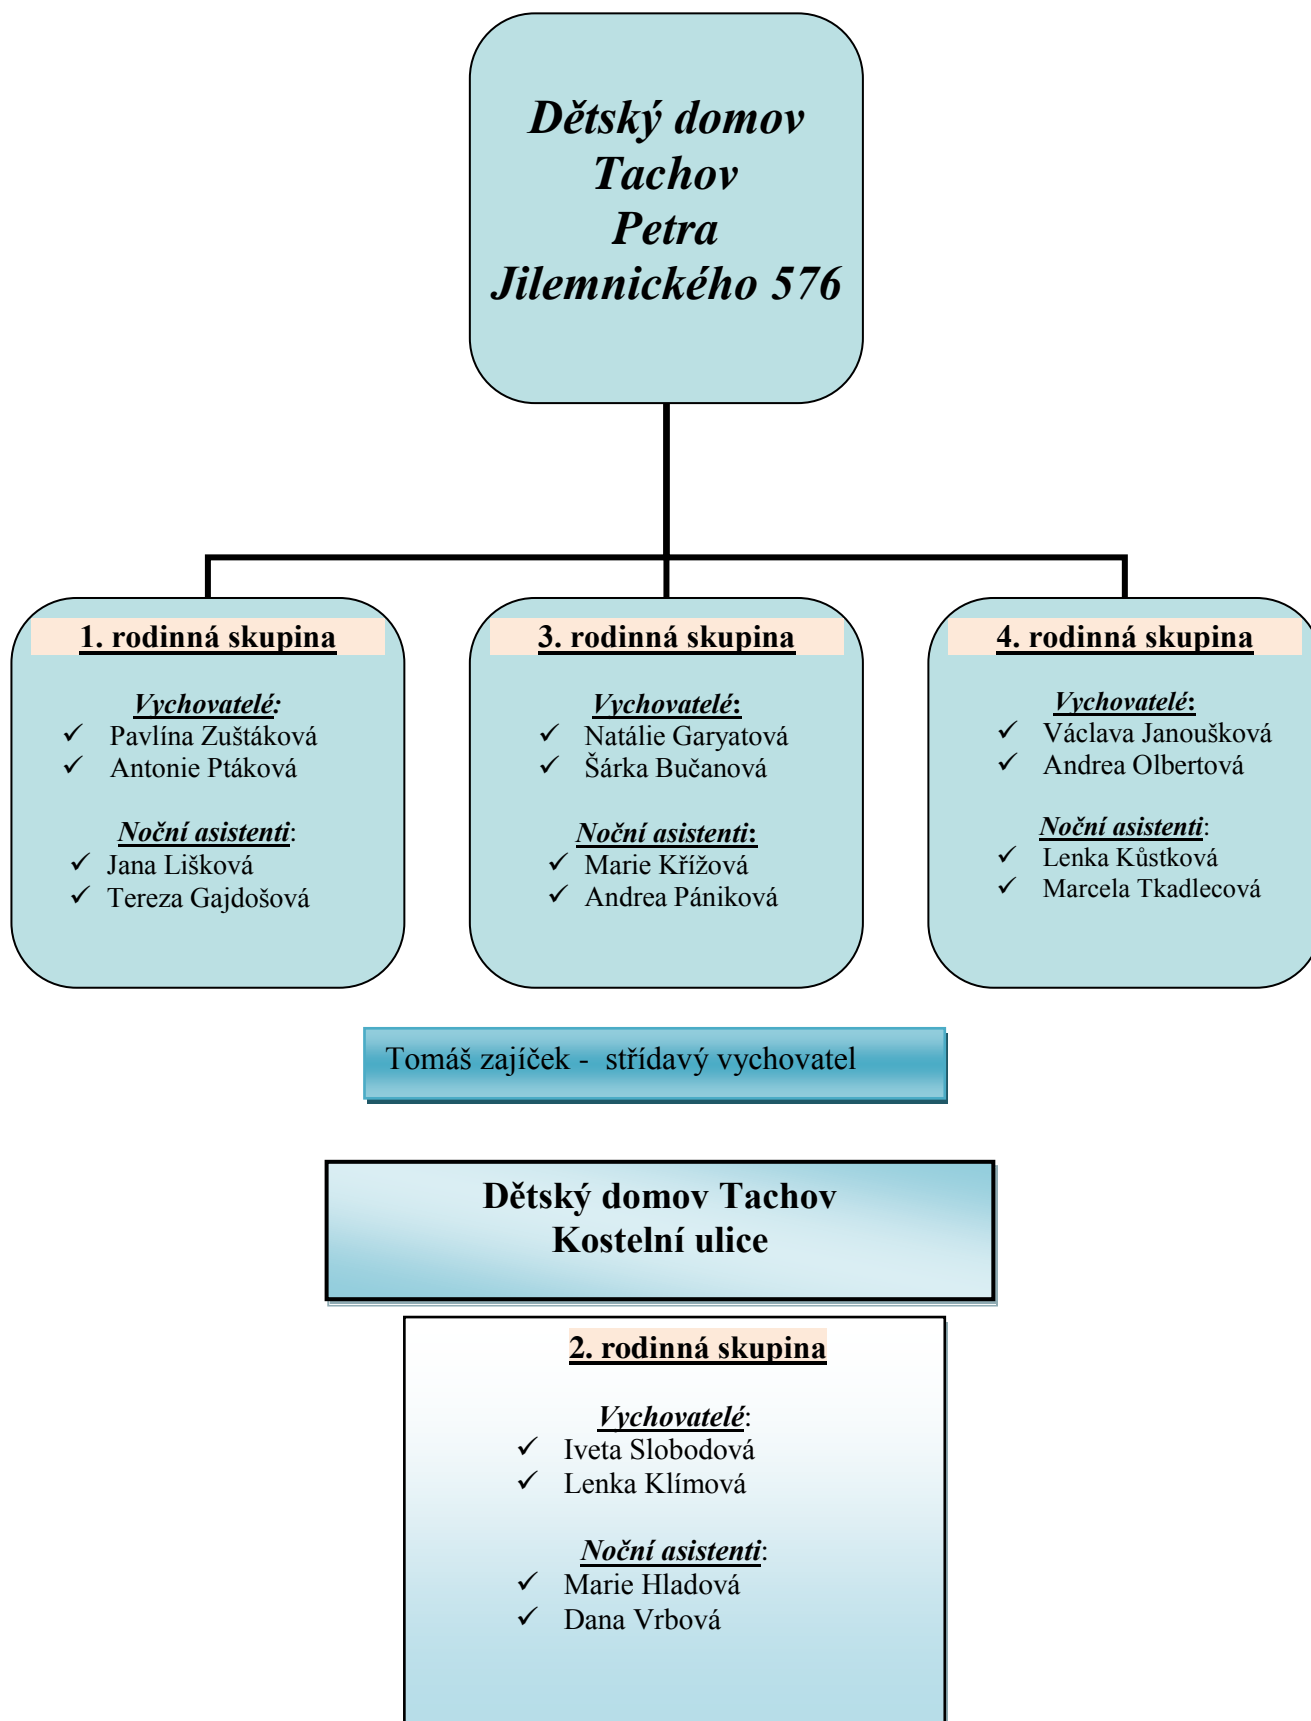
Dětský domov Tachov Petra Jilemnického 576

1. rodinná skupina

Vychovatelé:
✓ Pavlína Zuštáková
✓ Antonie Ptáková

Noční asistenti:
✓ Jana Lišková
✓ Tereza Gajdošová

3. rodinná skupina

Vychovatelé:
✓ Natálie Garyatová
✓ Šárka Bučanová

Noční asistenti:
✓ Marie Křížová
✓ Andrea Pániková

4. rodinná skupina

Vychovatelé:
✓ Václava Janoušková
✓ Andrea Olbertová

Noční asistenti:
✓ Lenka Kůstková
✓ Marcela Tkadlecová

Tomáš zajíček - střídavý vychovatel

Dětský domov Tachov
Kostelní ulice

2. rodinná skupina

Vychovatelé:
✓ Iveta Slobodová
✓ Lenka Klímová

Noční asistenti:
✓ Marie Hladová
✓ Dana Vrbová